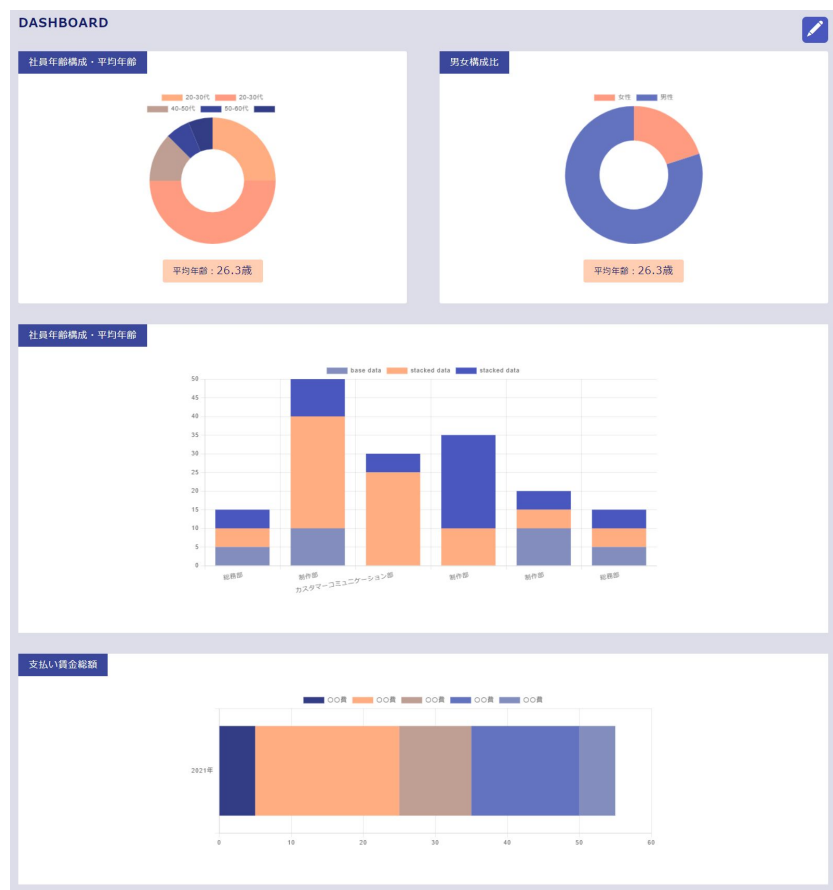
DASHBOARD

社員年齢構成・平均年齢

20-30代 20-30代 40-50代 50-60代

平均年齢：26.3歳

男女構成比

女性 男性

平均年齢：26.3歳

社員年齢構成・平均年齢

base data stacked data stacked data

50
45
40
35
30
25
20
15
10
5
0

総務部 制作部 カスタマーコミュニケーション部 制作部 制作部 総務部

支払い賃金総額

○○費 ○○費 ○○費 ○○費 ○○費

2021年

0 10 20 30 40 50 60